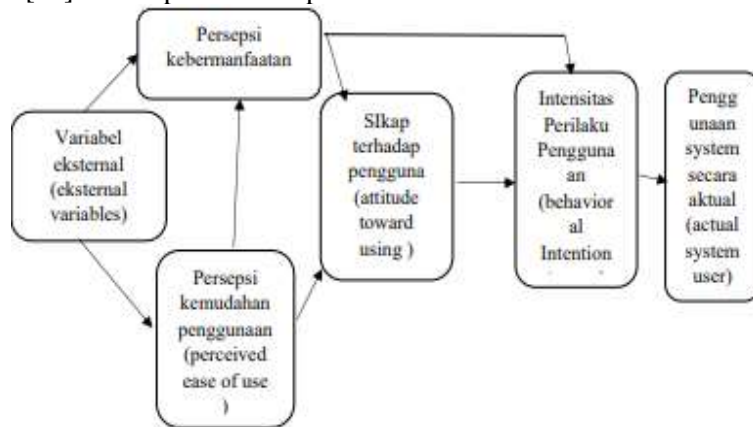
Persepsi kebermanfaatan

Variabel eksternal (eksternal variables)

SIkap terhadap pengguna (attitude toward using )

Intensitas Perilaku Pengguna an (behavior al Intention

Pengg unaan system secara aktual (actual system user)

Persepsi kemudahan penggunaan (perceived ease of use )